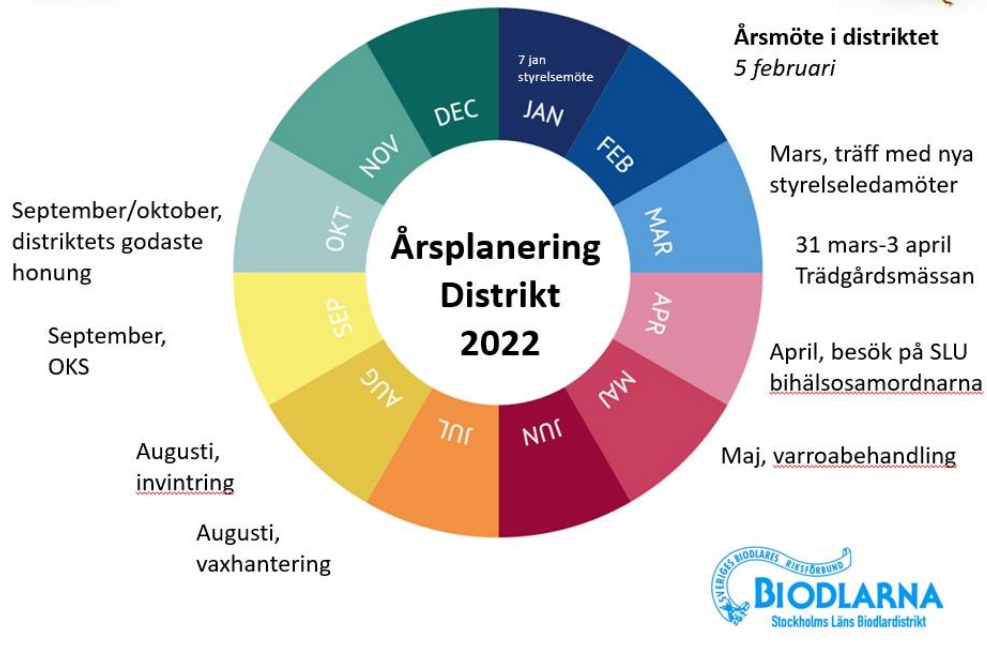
Årsplanering Distrikt 2022

JAN
7 jan styrelsemöte
FEB
MAR
APR
MAJ
JUN
JUL
AUG
SEP
OKT
NOV
DEC

**Årsmöte i distriktet**
*5 februari*

Mars, träff med nya styrelseledamöter

31 mars-3 april Trädgårdsmässan

April, besök på SLU bihälsosamordnarna

Maj, varroabehandling

Augusti, vaxhantering

Augusti, invintring

September, OKS

September/oktober, distriktets godaste honung

SVERIGES BIODLARES RIKSFÖRBUND
BIODLARNA
Stockholms Läns Biodlardistrikt